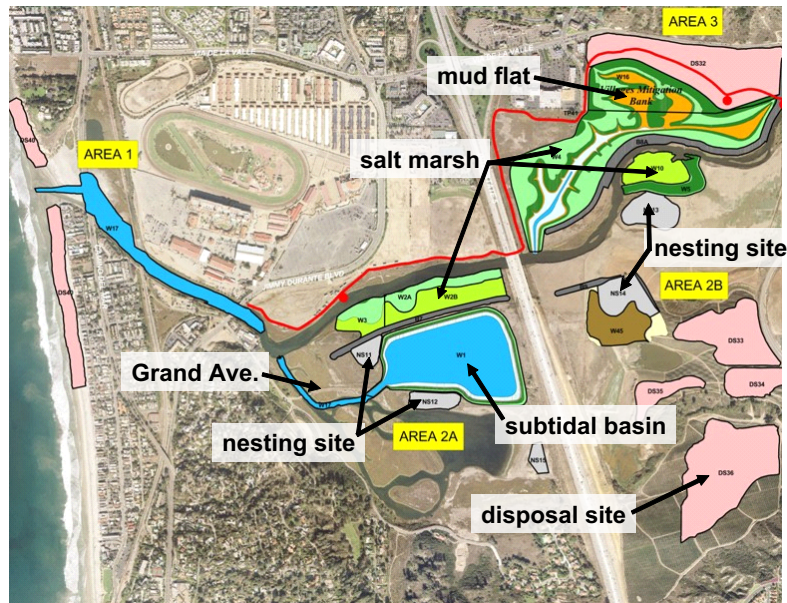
AREA 3

mud flat

W16

Villages Mitigation Bank

DS32

DS40

AREA 1

salt marsh

W4

W10

W5

NS13

nesting site

W17

DS40

AREA 2B

NS14

W2A

W2B

W3

W45

DS33

Grand Ave.

NS11

W1

DS35

DS34

NS12

nesting site

AREA 2A

subtidal basin

NS15

DS36

disposal site